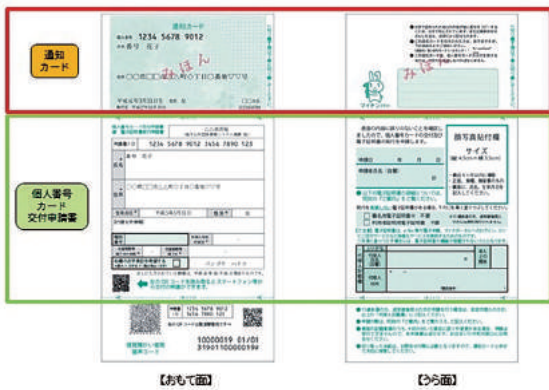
通知カード

個人番号カード交付申請書

通知カード

1234 5678 9012

番号 花子

みほん

みほん

平成28年5月1日

1234 5678 9012 3456 7890 123

番号 花子

平成28年5月1日

顔写真貼付欄

サイズ

10000019 01/01
3190110000019

【おもて面】

【うら面】